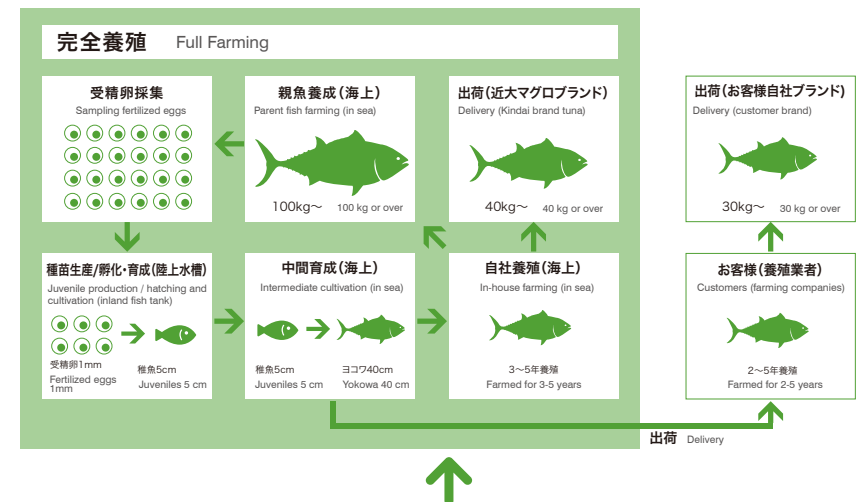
完全養殖 Full Farming

受精卵採集
Sampling fertilized eggs

親魚養成（海上）
Parent fish farming (in sea)
100kg～ 100 kg or over

出荷（近大マグロブランド）
Delivery (Kindai brand tuna)
40kg～ 40 kg or over

出荷（お客様自社ブランド）
Delivery (customer brand)
30kg～ 30 kg or over

種苗生産／孵化・育成（陸上水槽）
Juvenile production / hatching and cultivation (inland fish tank)
受精卵1mm
Fertilized eggs 1mm
稚魚5cm
Juveniles 5 cm

中間育成（海上）
Intermediate cultivation (in sea)
稚魚5cm
Juveniles 5 cm
ヨコワ40cm
Yokowa 40 cm

自社養殖（海上）
In-house farming (in sea)
3～5年養殖
Farmed for 3-5 years

お客様（養殖業者）
Customers (farming companies)
2～5年養殖
Farmed for 2-5 years

出荷 Delivery